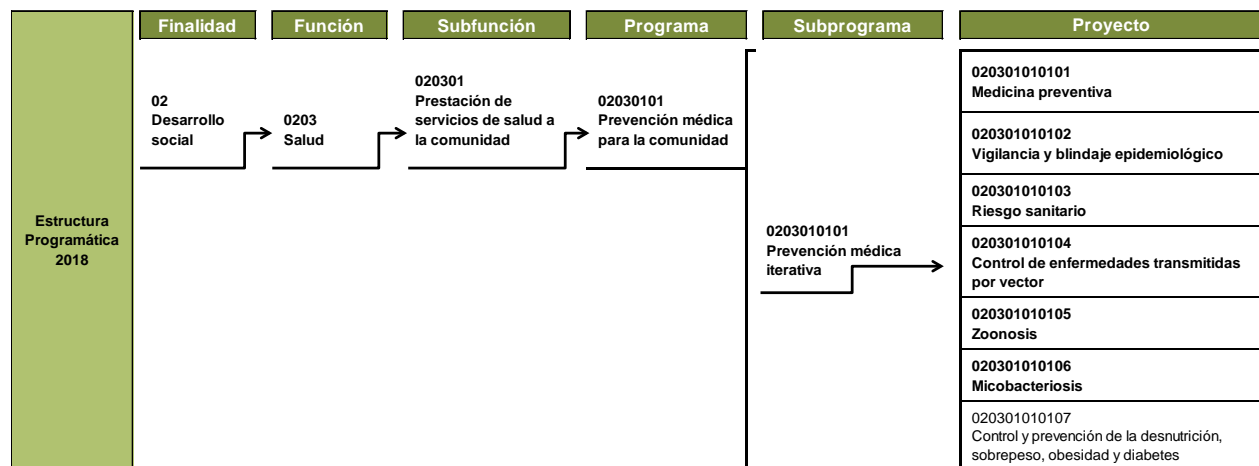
Finalidad

Función

Subfunción

Programa

Subprograma

Proyecto

Estructura Programática 2018

02
Desarrollo social

0203
Salud

020301
Prestación de servicios de salud a la comunidad

02030101
Prevención médica para la comunidad

0203010101
Prevención médica iterativa

020301010101
Medicina preventiva

020301010102
Vigilancia y blindaje epidemiológico

020301010103
Riesgo sanitario

020301010104
Control de enfermedades transmitidas por vector

020301010105
Zoonosis

020301010106
Micobacteriosis

020301010107
Control y prevención de la desnutrición, sobrepeso, obesidad y diabetes